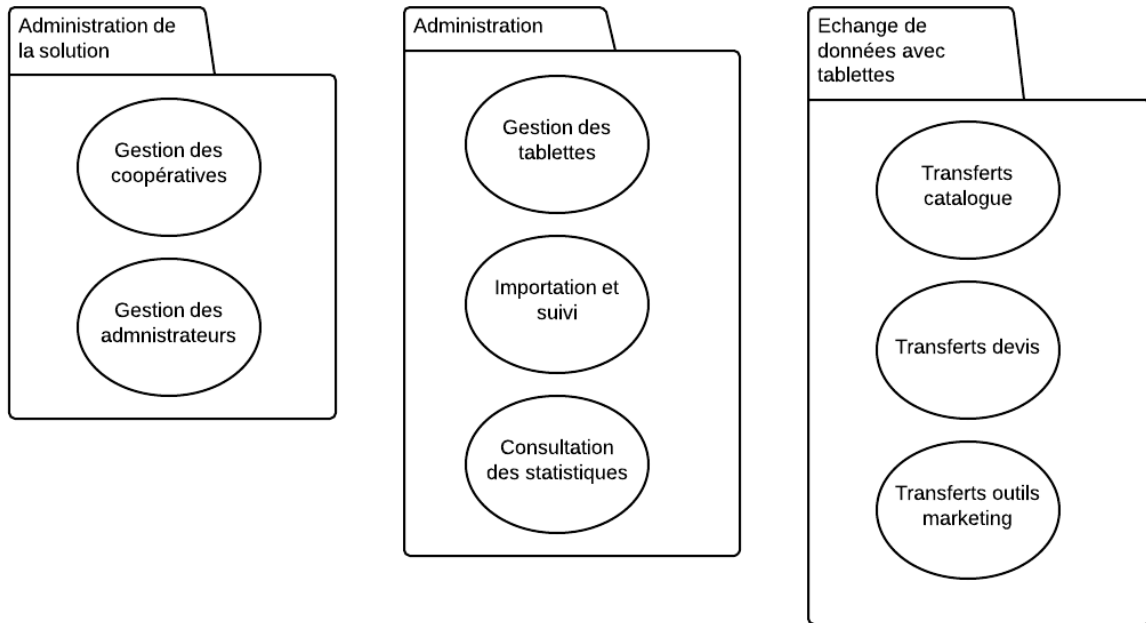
Administration de la solution

Gestion des coopératives

Gestion des admnistrateurs

Administration

Gestion des tablettes

Importation et suivi

Consultation des statistiques

Echange de données avec tablettes

Transferts catalogue

Transferts devis

Transferts outils marketing